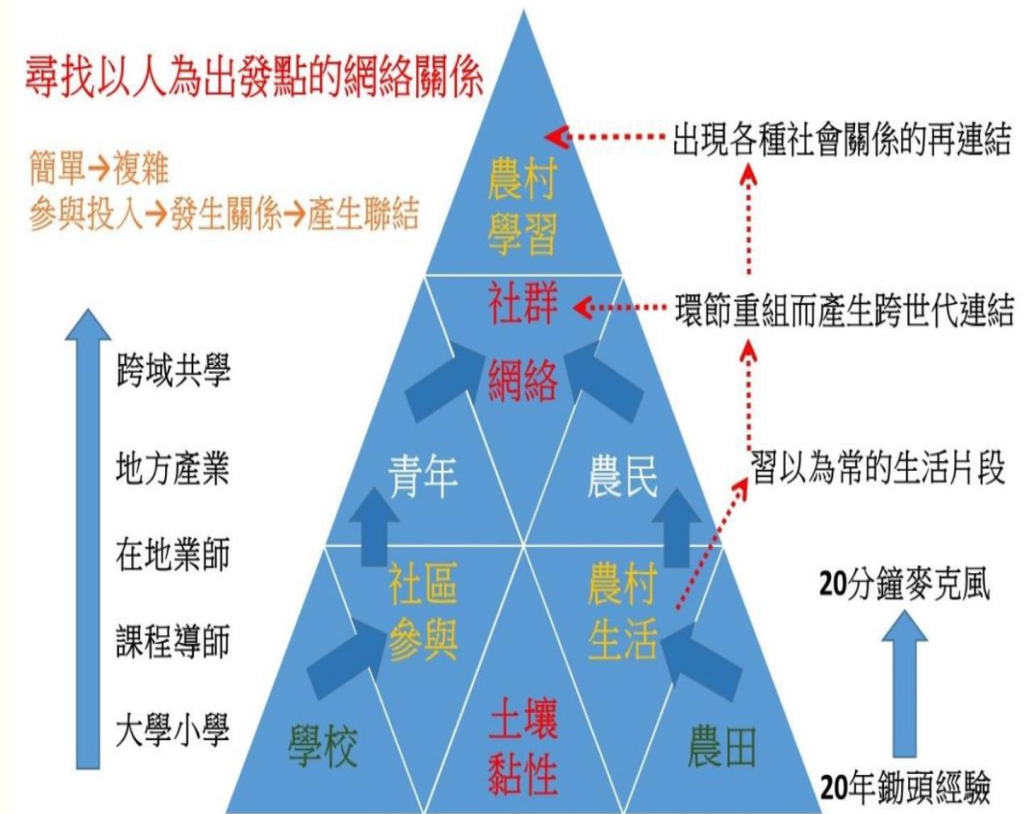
尋找以人為出發點的網絡關係

簡單→複雜
參與投入→發生關係→產生聯結

跨域共學
地方產業
在地業師
課程導師
大學小學

農村學習

社群網絡

青年

農民

社區參與

農村生活

學校

土壤黏性

農田

出現各種社會關係的再連結
環節重組而產生跨世代連結
習以為常的生活片段

20分鐘麥克風
20年鋤頭經驗